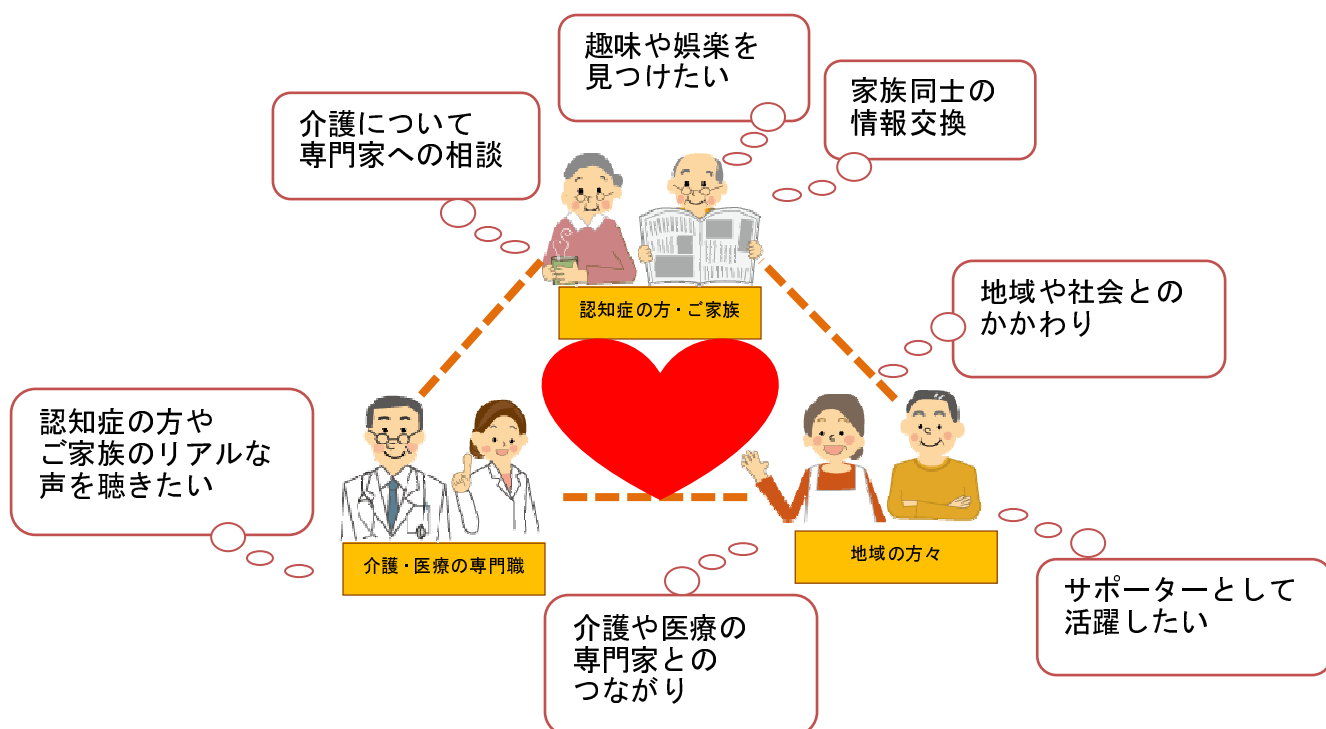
趣味や娯楽を見つけたい

家族同士の情報交換

介護について専門家への相談

認知症の方・ご家族

地域や社会とのかかわり

認知症の方やご家族のリアルな声を聴きたい

介護・医療の専門職

地域の方々

サポーターとして活躍したい

介護や医療の専門家とのつながり